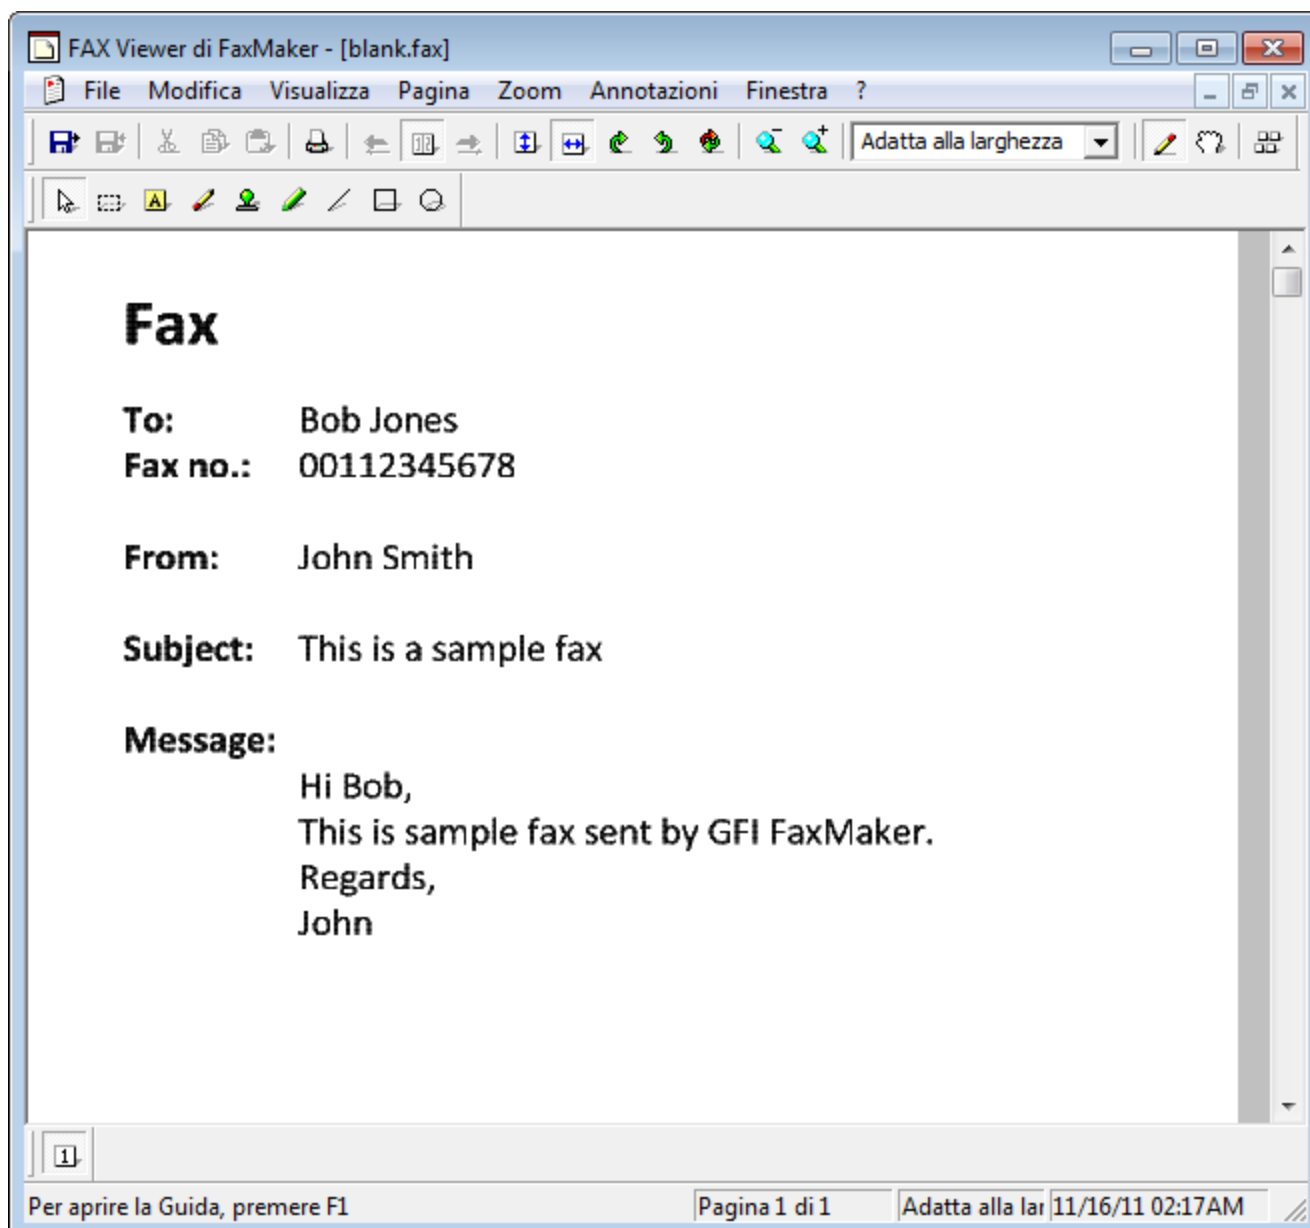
FAX Viewer di FaxMaker - [blank.fax]

File Modifica Visualizza Pagina Zoom Annotazioni Finestra ?

Adatta alla larghezza

Fax

To: Bob Jones
Fax no.: 00112345678

From: John Smith

Subject: This is a sample fax

Message:
Hi Bob,
This is sample fax sent by GFI FaxMaker.
Regards,
John

1

Per aprire la Guida, premere F1 | Pagina 1 di 1 | Adatta alla lar | 11/16/11 02:17AM